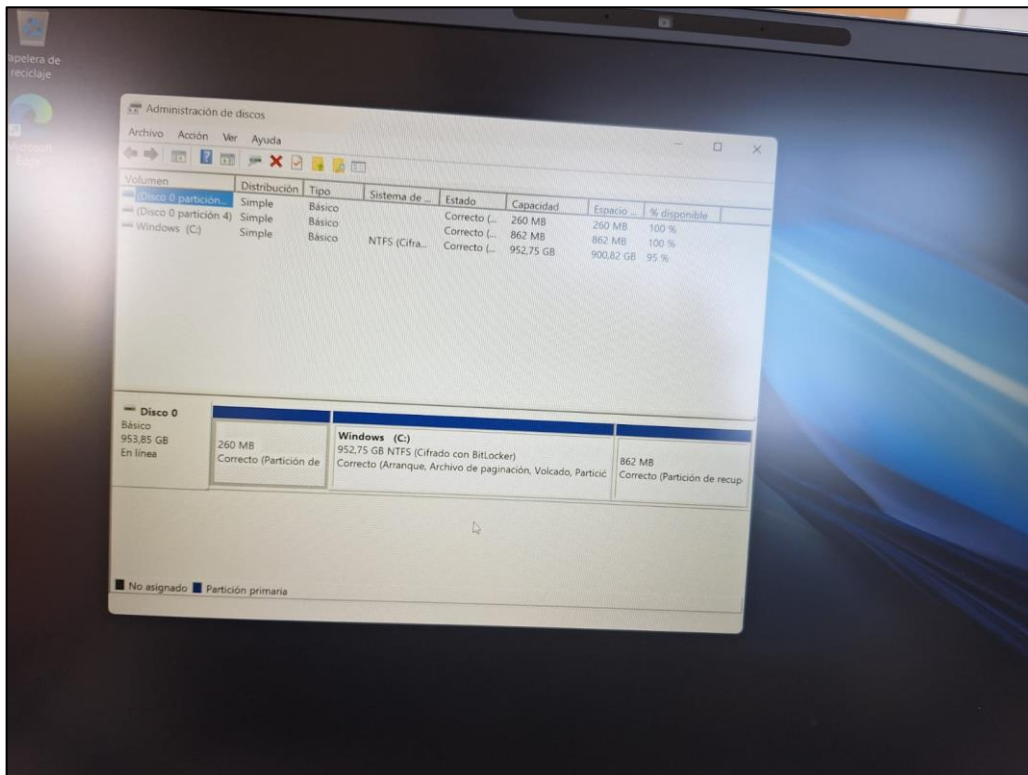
Papelera de reciclaje

Microsoft Edge

Administración de discos

Archivo Acción Ver Ayuda

| Volumen | Distribución | Tipo | Sistema de ... | Estado | Capacidad | Espacio ... | % disponible |
|---|---|---|---|---|---|---|---|
| (Disco 0 partición... | Simple | Básico | | Correcto (... | 260 MB | 260 MB | 100 % |
| (Disco 0 partición 4) | Simple | Básico | | Correcto (... | 862 MB | 862 MB | 100 % |
| Windows (C:) | Simple | Básico | NTFS (Cifra... | Correcto (... | 952,75 GB | 900,82 GB | 95 % |

Disco 0
Básico
953,85 GB
En línea

260 MB
Correcto (Partición de

Windows (C:)
952,75 GB NTFS (Cifrado con BitLocker)
Correcto (Arranque, Archivo de paginación, Volcado, Partic

862 MB
Correcto (Partición de recup

No asignado Partición primaria